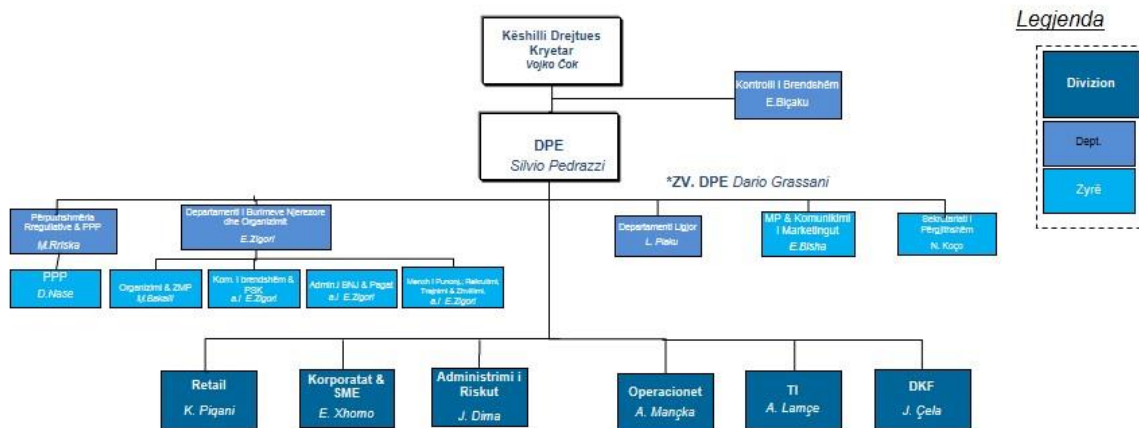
Këshilli Drejtues Kryetar
Vojko Čok

Legjenda

Divizion

Dept.

Zyrë

Kontrolli i Brendshëm
E.Biçaku

DPE
Silvio Pedrazzi

*ZV. DPE Dario Grassani

Përputhshmëria Rregullative & PPP
M.Rriska

Departamenti i Burimeve Njerëzore dhe Organizimit
E.Zigori

Departamenti Ligjor
L. Plaku

MP & Komunikimi i Marketingut
E.Bisha

Sekretariati i Përgjithshëm
N. Koço

PPP
D.Nase

Organizimi & ZMP
M.Bakalli

Kom. i brendshëm & PSK
a.i E.Zigori

Admin.i BNJ & Pagat
a.i E.Zigori

Menaxh i Punonj., Rekrutimi, Trajnimi & Zhvillimi
a.i E.Zigori

Retail
K. Piqani

Korporatat & SME
E. Xhomo

Administrimi i Riskut
J. Dima

Operacionet
A. Mançka

TI
A. Lamçe

DKF
J. Çela